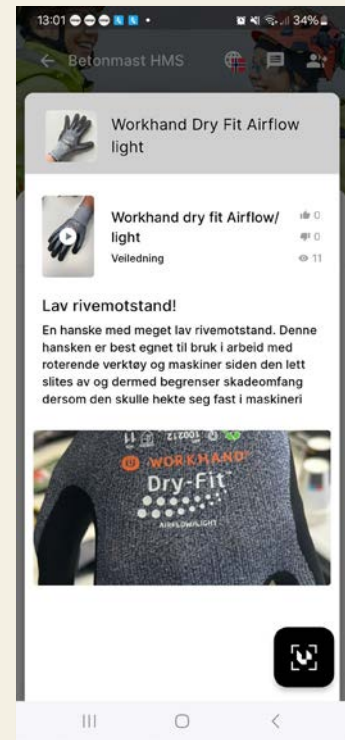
13:01 34%

Betonmast HMS

Workhand Dry Fit Airflow light

Workhand dry fit Airflow/ light
Veiledning

0
0
11

Lav rivemotstand!

En hanske med meget lav rivemotstand. Denne hansken er best egnet til bruk i arbeid med roterende verktøy og maskiner siden den lett slites av og dermed begrenser skadeomfang dersom den skulle hekte seg fast i maskineri

WORKHAND
Dry-Fit
AIRFLOW/LIGHT